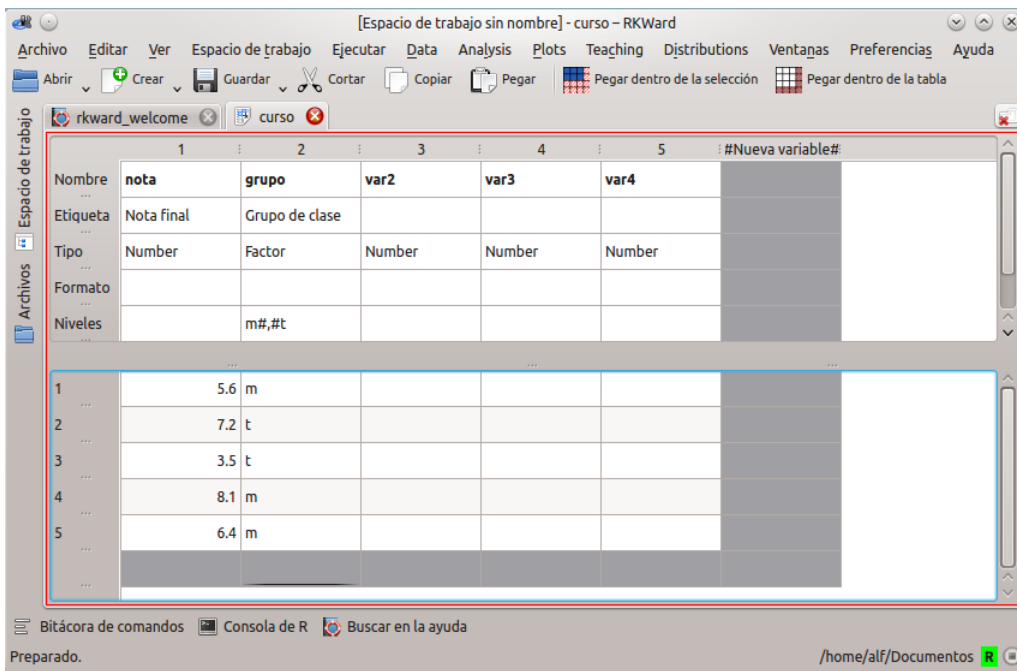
[Espacio de trabajo sin nombre] - curso – RKWard

Archivo Editar Ver Espacio de trabajo Ejecutar Data Analysis Plots Teaching Distributions Ventanas Preferencias Ayuda

Abrir Crear Guardar Cortar Copiar Pegar Pegar dentro de la selección Pegar dentro de la tabla

Espacio de trabajo Archivos

rkward_welcome curso

| | 1 | 2 | 3 | 4 | 5 | #Nueva variable# |
|---|---|---|---|---|---|---|
| Nombre | nota | grupo | var2 | var3 | var4 | |
| Etiqueta | Nota final | Grupo de clase | | | | |
| Tipo | Number | Factor | Number | Number | Number | |
| Formato | | | | | | |
| Niveles | | m#,#t | | | | |

| | | | | | | |
|---|---|---|---|---|---|---|
| 1 | 5.6 | m | | | | |
| 2 | 7.2 | t | | | | |
| 3 | 3.5 | t | | | | |
| 4 | 8.1 | m | | | | |
| 5 | 6.4 | m | | | | |

Bitácora de comandos Consola de R Buscar en la ayuda

Preparado. /home/alf/Documentos R